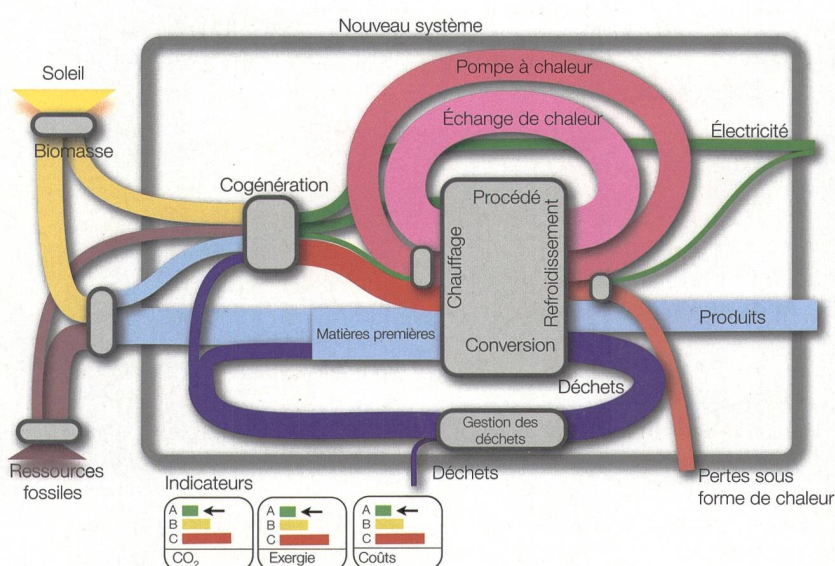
Nouveau système

Soleil

Biomasse

Pompe à chaleur

Échange de chaleur

Électricité

Cogénération

Procédé

Chauffage

Refroidissement

Matières premières

Conversion

Produits

Déchets

Gestion des déchets

Déchets

Ressources fossiles

Pertes sous forme de chaleur

Indicateurs

A
B
C
$CO_2$

A
B
C
Exergie

A
B
C
Coûts